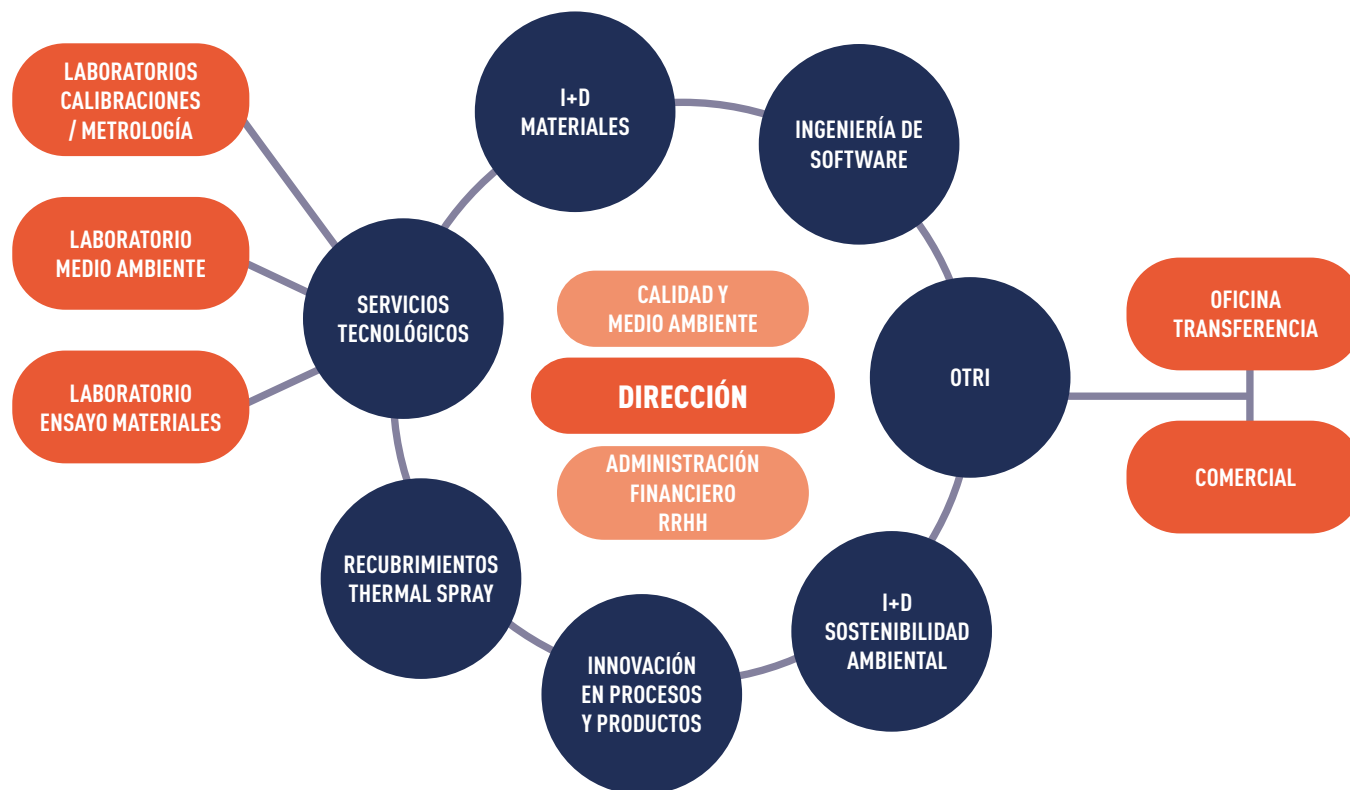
LABORATORIOS CALIBRACIONES / METROLOGÍA

LABORATORIO MEDIO AMBIENTE

LABORATORIO ENSAYO MATERIALES

SERVICIOS TECNOLÓGICOS

I+D MATERIALES

INGENIERÍA DE SOFTWARE

CALIDAD Y MEDIO AMBIENTE

DIRECCIÓN

ADMINISTRACIÓN FINANCIERO RRHH

OTRI

OFICINA TRANSFERENCIA

COMERCIAL

RECUBRIMIENTOS THERMAL SPRAY

INNOVACIÓN EN PROCESOS Y PRODUCTOS

I+D SOSTENIBILIDAD AMBIENTAL